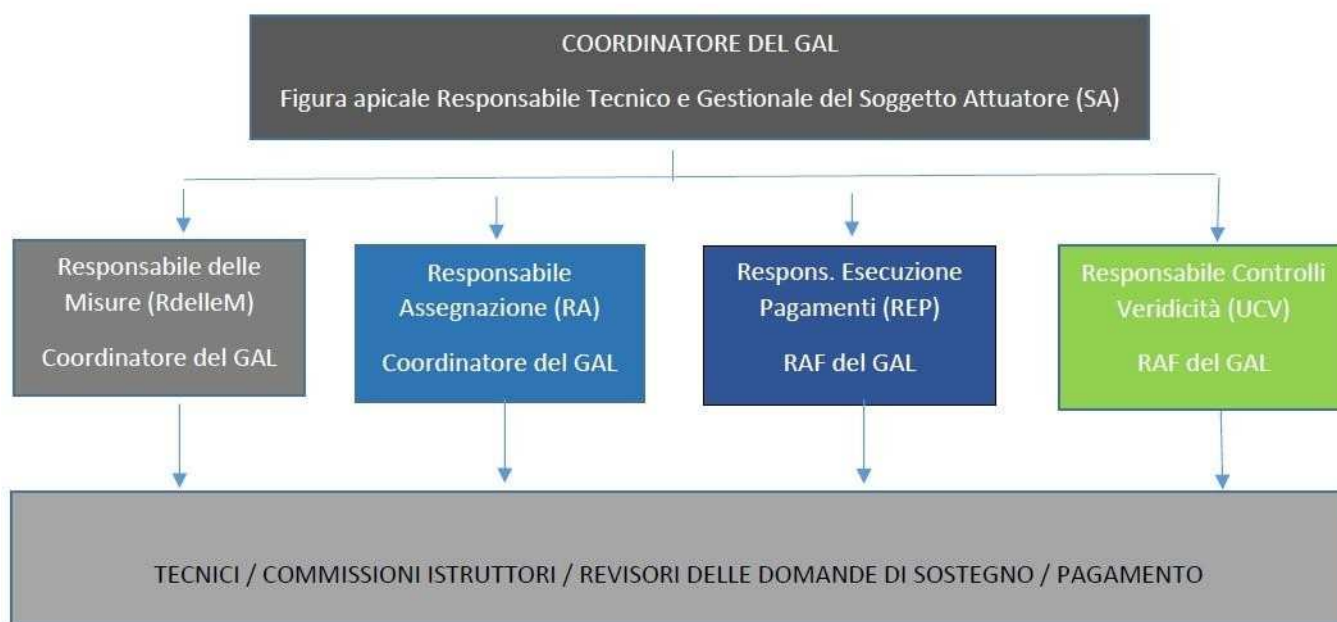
COORDINATORE DEL GAL

Figura apicale Responsabile Tecnico e Gestionale del Soggetto Attuatore (SA)

Responsabile delle Misure (RdelleM)

Coordinatore del GAL

Responsabile Assegnazione (RA)

Coordinatore del GAL

Respons. Esecuzione Pagamenti (REP)

RAF del GAL

Responsabile Controlli Veridicità (UCV)

RAF del GAL

TECNICI / COMMISSIONI ISTRUTTORI / REVISORI DELLE DOMANDE DI SOSTEGNO / PAGAMENTO